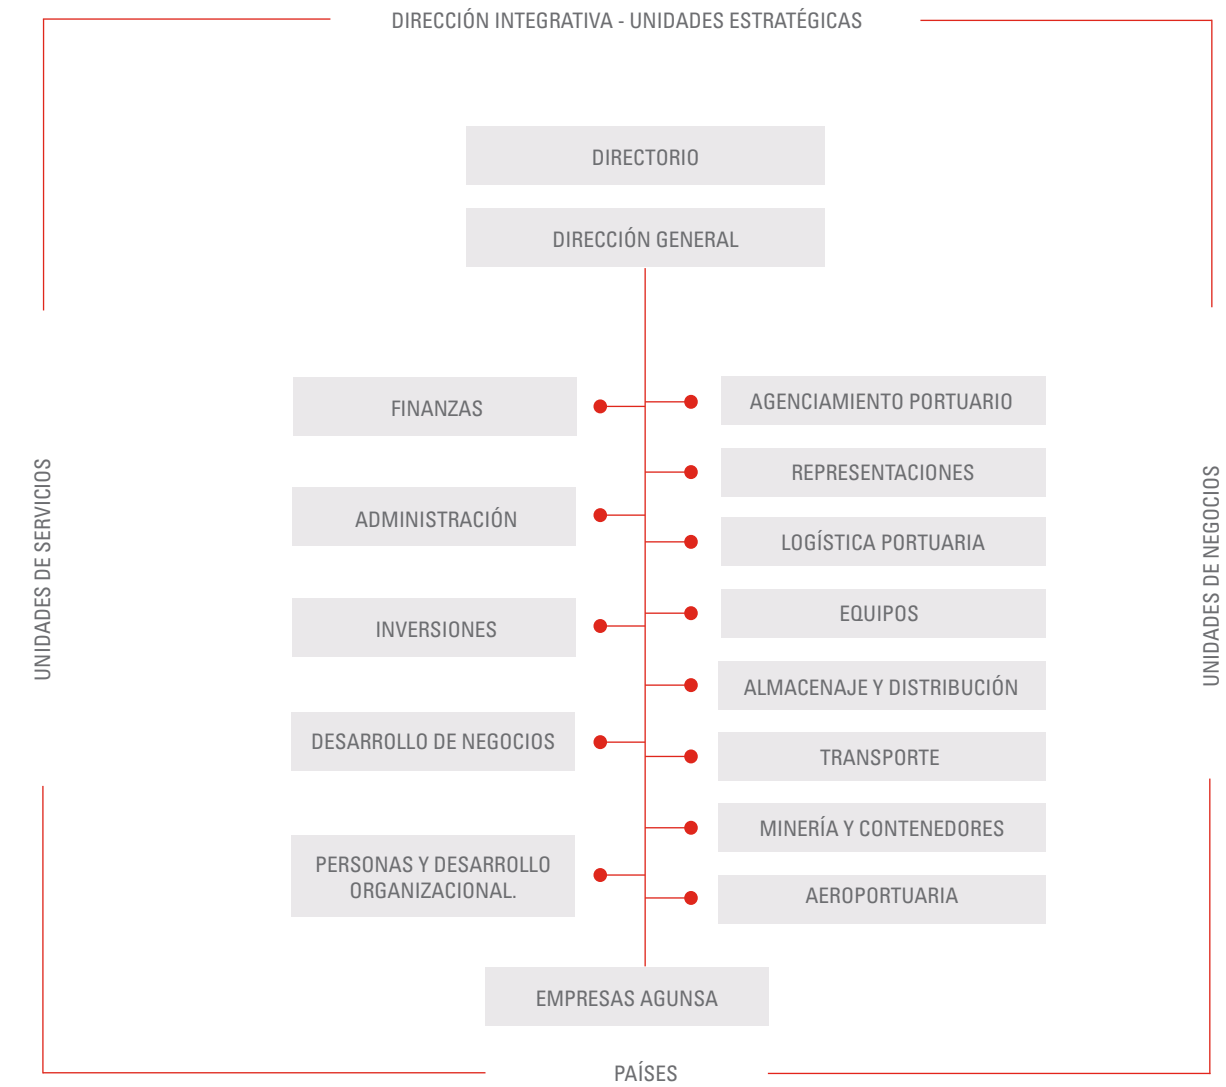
DIRECCIÓN INTEGRATIVA - UNIDADES ESTRATÉGICAS

DIRECTORIO

DIRECCIÓN GENERAL

UNIDADES DE SERVICIOS

FINANZAS

ADMINISTRACIÓN

INVERSIONES

DESARROLLO DE NEGOCIOS

PERSONAS Y DESARROLLO ORGANIZACIONAL.

AGENCIAMIENTO PORTUARIO

REPRESENTACIONES

LOGÍSTICA PORTUARIA

EQUIPOS

ALMACENAJE Y DISTRIBUCIÓN

TRANSPORTE

MINERÍA Y CONTENEDORES

AEROPORTUARIA

UNIDADES DE NEGOCIOS

EMPRESAS AGUNSA

PAÍSES